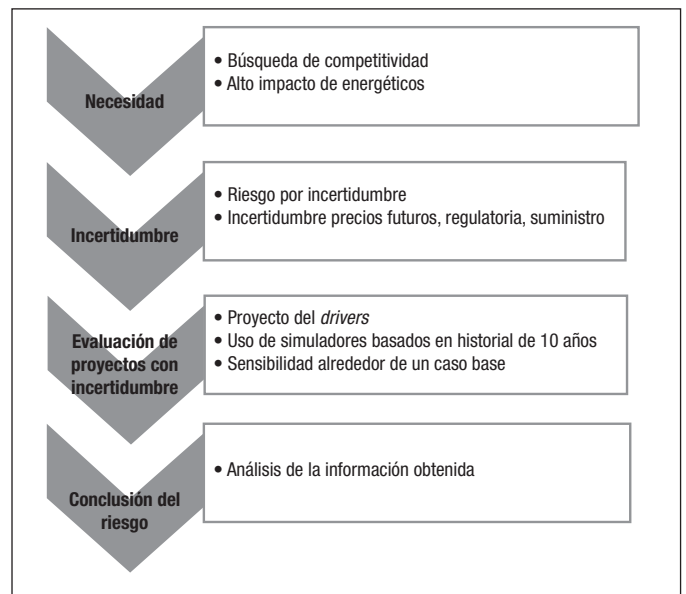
Necesidad

• Búsqueda de competitividad
• Alto impacto de energéticos

Incertidumbre

• Riesgo por incertidumbre
• Incertidumbre precios futuros, regulatoria, suministro

Evaluación de proyectos con incertidumbre

• Proyecto del *drivers*
• Uso de simuladores basados en historial de 10 años
• Sensibilidad alrededor de un caso base

Conclusión del riesgo

• Análisis de la información obtenida